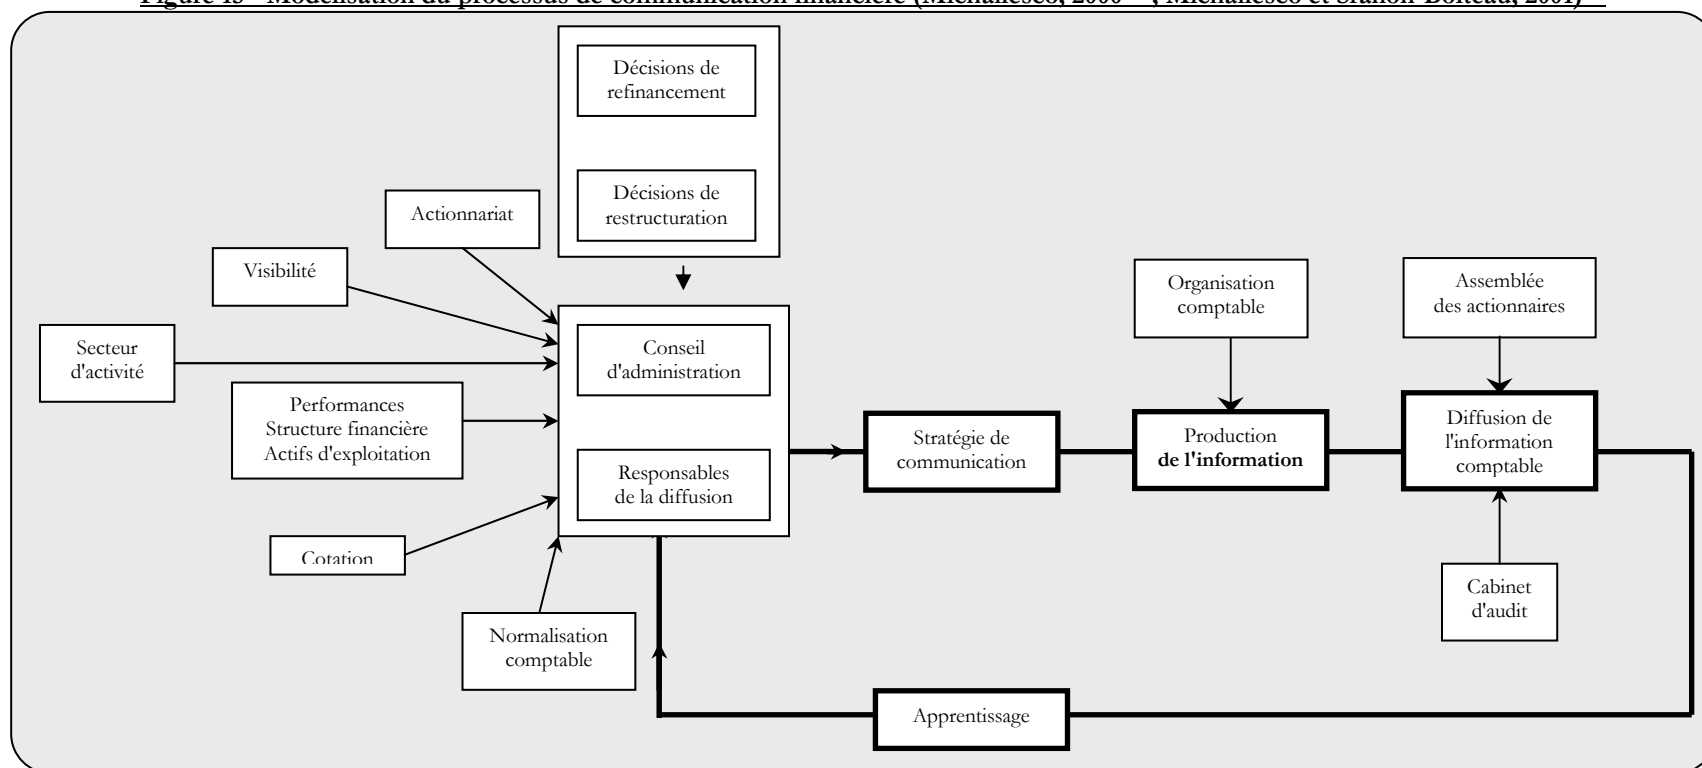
Figure 15 - Modélisation du processus de communication financière (Michailesco, 2000 ; Michailesco et Granon-Boiteau, 2001)

Décisions de refinancement

Décisions de restructuration

Actionnariat

Visibilité

Secteur d'activité

Performances
Structure financière
Actifs d'exploitation

Cotation

Normalisation comptable

Conseil d'administration

Responsables de la diffusion

Stratégie de communication

Organisation comptable

Production **de l'information**

Assemblée des actionnaires

Diffusion de l'information comptable

Cabinet d'audit

Apprentissage